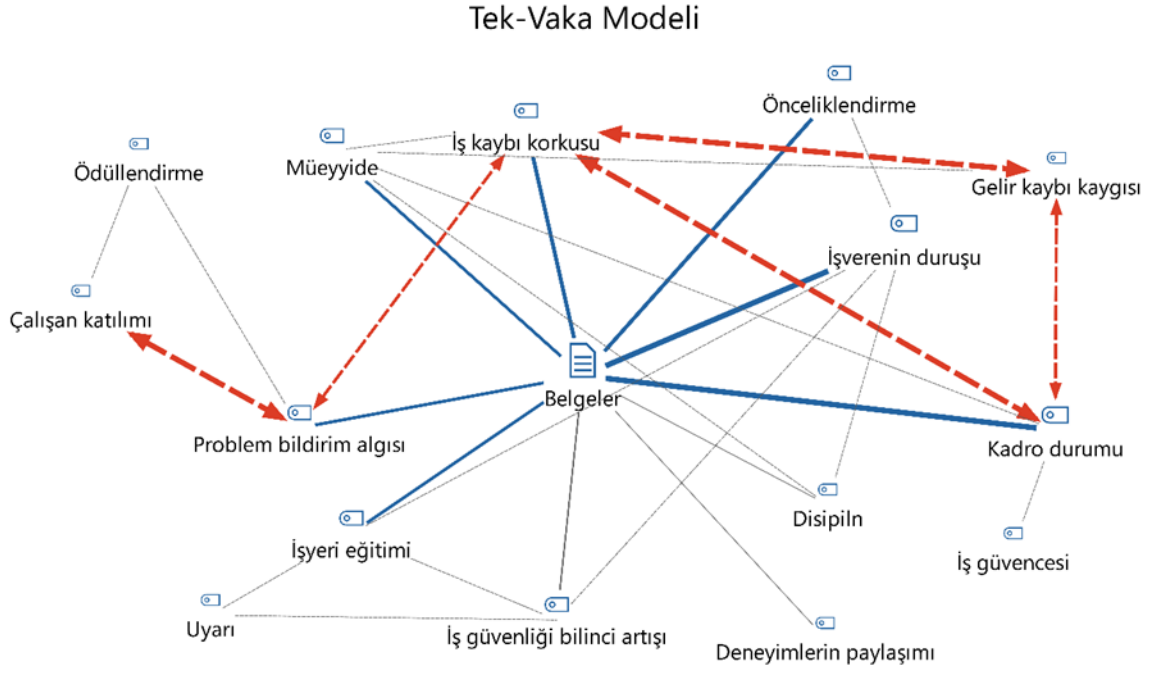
Tek-Vaka Modeli

Önceliklendirme

İş kaybı korkusu

Müeyyide

Ödüllendirme

Gelir kaybı kaygısı

İşverenin duruşu

Çalışan katılımı

Belgeler

Problem bildirim algısı

Kadro durumu

Disipiln

İşyeri eğitimi

İş güvencesi

Uyarı

İş güvenliği bilinci artışı

Deneyimlerin paylaşımı